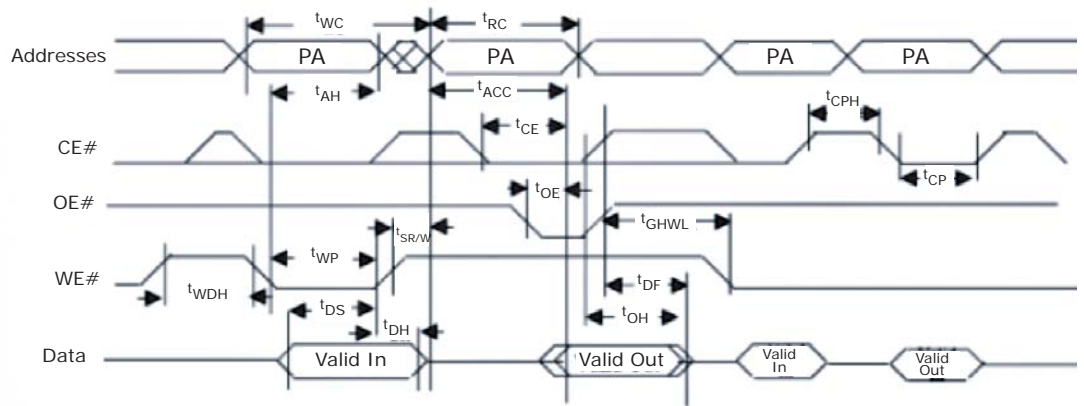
$t_{WC}$
$t_{RC}$
Addresses
PA
PA
PA
PA
$t_{AH}$
$t_{ACC}$
$t_{CPH}$
CE#
$t_{CE}$
$t_{CP}$
OE#
$t_{OE}$
$t_{GHWL}$
$t_{SR/W}$
$t_{WP}$
WE#
$t_{WDH}$
$t_{DF}$
$t_{DS}$
$t_{OH}$
$t_{DH}$
Data
Valid In
Valid Out
Valid In
Valid Out